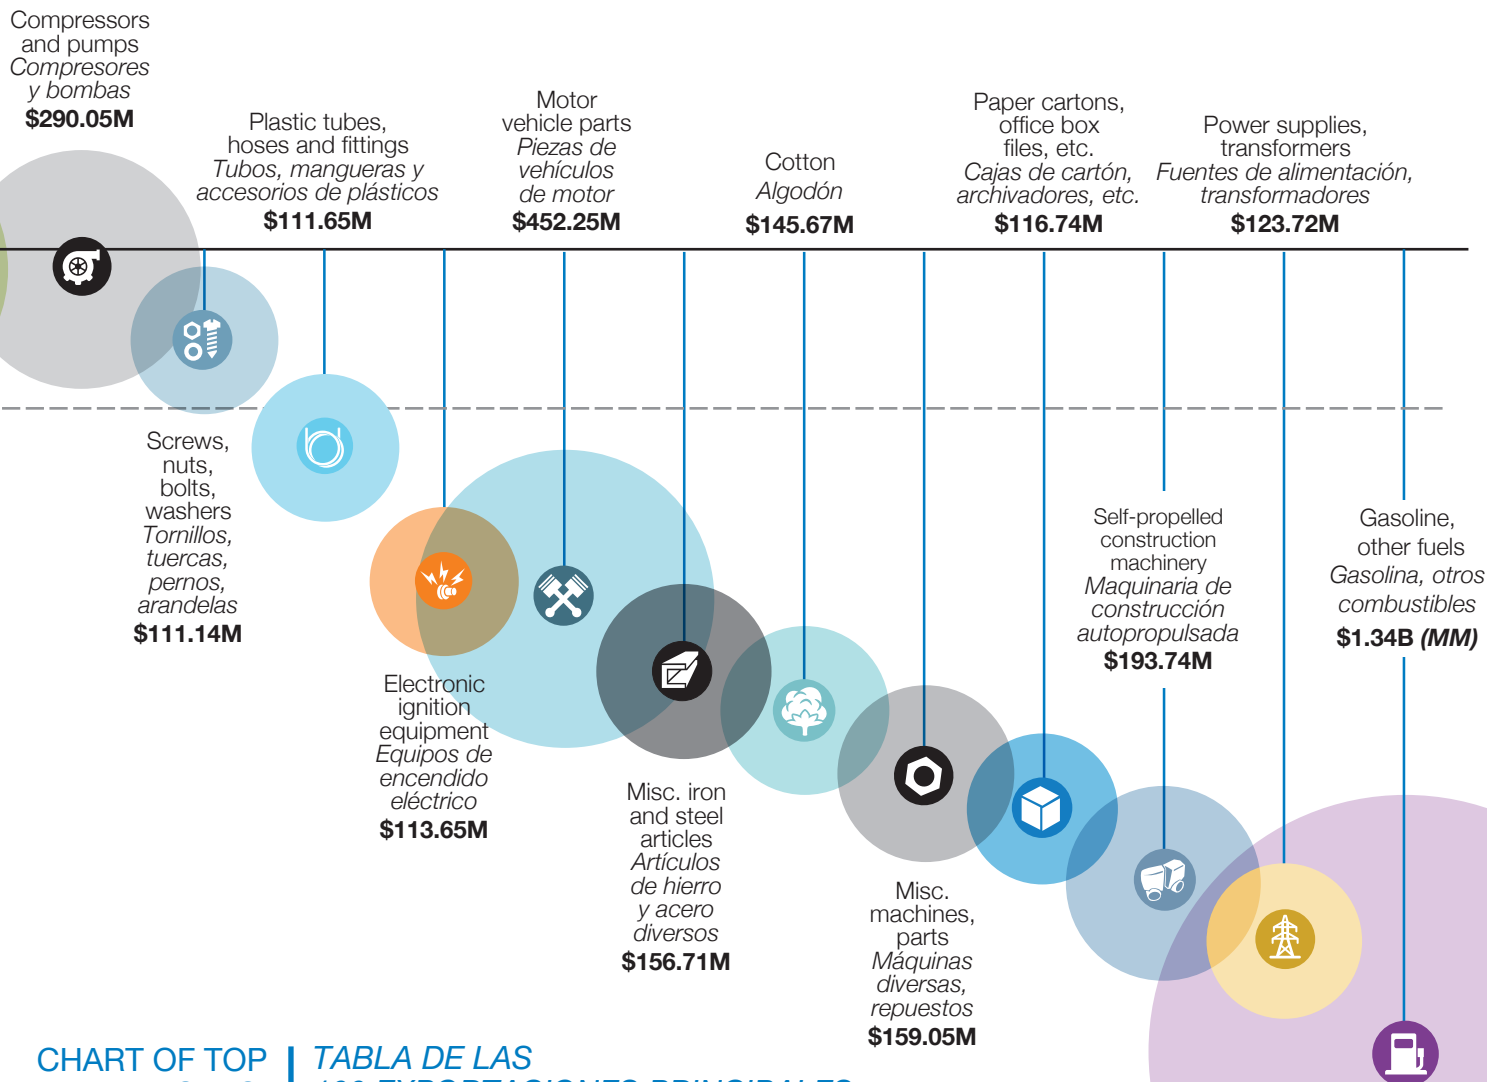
Compressors and pumps
Compresores y bombas
$290.05M

Plastic tubes, hoses and fittings
Tubos, mangueras y accesorios de plásticos
$111.65M

Motor vehicle parts
Piezas de vehículos de motor
$452.25M

Cotton
Algodón
$145.67M

Paper cartons, office box files, etc.
Cajas de cartón, archivadores, etc.
$116.74M

Power supplies, transformers
Fuentes de alimentación, transformadores
$123.72M

Screws, nuts, bolts, washers
Tornillos, tuercas, pernos, arandelas
$111.14M

Electronic ignition equipment
Equipos de encendido eléctrico
$113.65M

Misc. iron and steel articles
Artículos de hierro y acero diversos
$156.71M

Misc. machines, parts
Máquinas diversas, repuestos
$159.05M

Self-propelled construction machinery
Maquinaria de construcción autopropulsada
$193.74M

Gasoline, other fuels
Gasolina, otros combustibles
$1.34B (MM)

CHART OF TOP | TABLA DE LAS
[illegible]